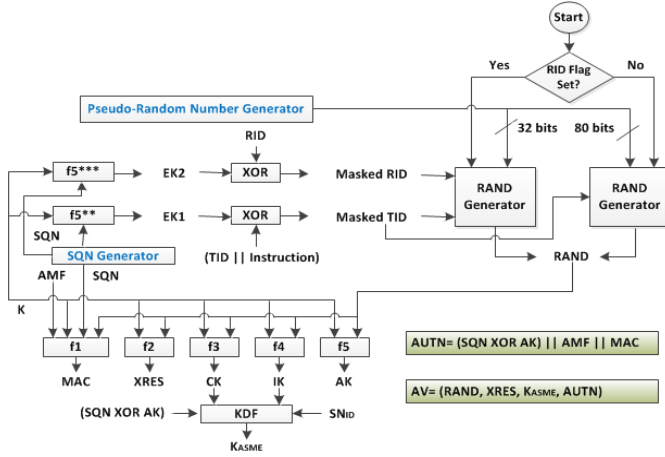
Start

RID Flag Set?

Yes

No

Pseudo-Random Number Generator

32 bits

80 bits

RID

f5***

EK2

XOR

Masked RID

RAND Generator

RAND Generator

f5**

EK1

XOR

Masked TID

SQN

SQN Generator

(TID || Instruction)

AMF

SQN

RAND

K

f1

f2

f3

f4

f5

AUTN= (SQN XOR AK) || AMF || MAC

MAC

XRES

CK

IK

AK

AV= (RAND, XRES, $K_{ASME}$, AUTN)

(SQN XOR AK)

KDF

$SN_{ID}$

$K_{ASME}$